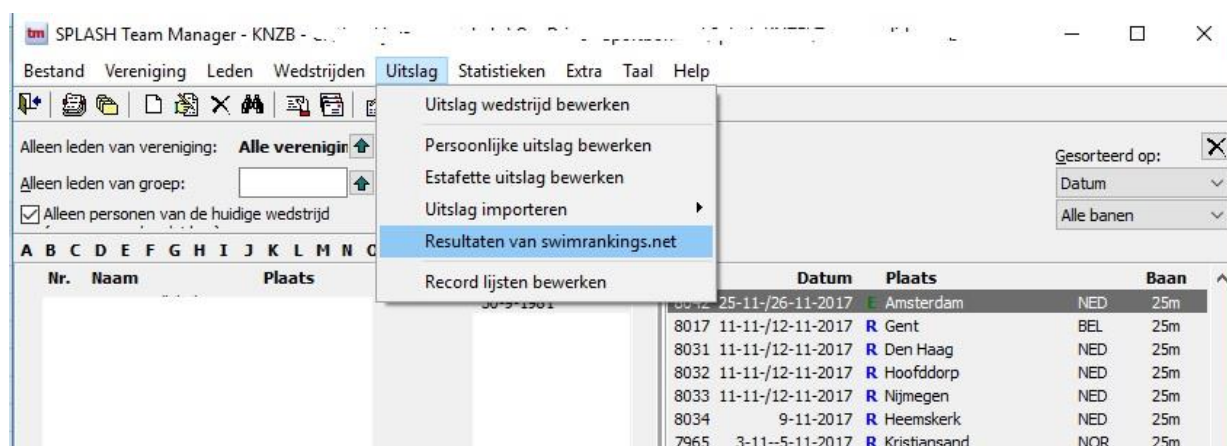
SPLASH Team Manager - KNZB - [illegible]

Bestand Vereniging Leden Wedstrijden Uitslag Statistieken Extra Taal Help

Uitslag wedstrijd bewerken
Persoonlijke uitslag bewerken
Estafette uitslag bewerken
Uitslag importeren
Resultaten van swimrankings.net
Record lijsten bewerken

Alleen leden van vereniging: Alle verenigin
Alleen leden van groep:
Alleen personen van de huidige wedstrijd

A B C D E F G H I J K L M N O

Nr. Naam Plaats

30-9-1981

Gesorteerd op:
Datum
Alle banen

| | Datum | | Plaats | | Baan |
|---|---|---|---|---|---|
| 8042 | 25-11-/26-11-2017 | E | Amsterdam | NED | 25m |
| 8017 | 11-11-/12-11-2017 | R | Gent | BEL | 25m |
| 8031 | 11-11-/12-11-2017 | R | Den Haag | NED | 25m |
| 8032 | 11-11-/12-11-2017 | R | Hoofddorp | NED | 25m |
| 8033 | 11-11-/12-11-2017 | R | Nijmegen | NED | 25m |
| 8034 | 9-11-2017 | R | Heemskerk | NED | 25m |
| 7965 | 3-11--5-11-2017 | R | Kristiansand | NOR | 25m |